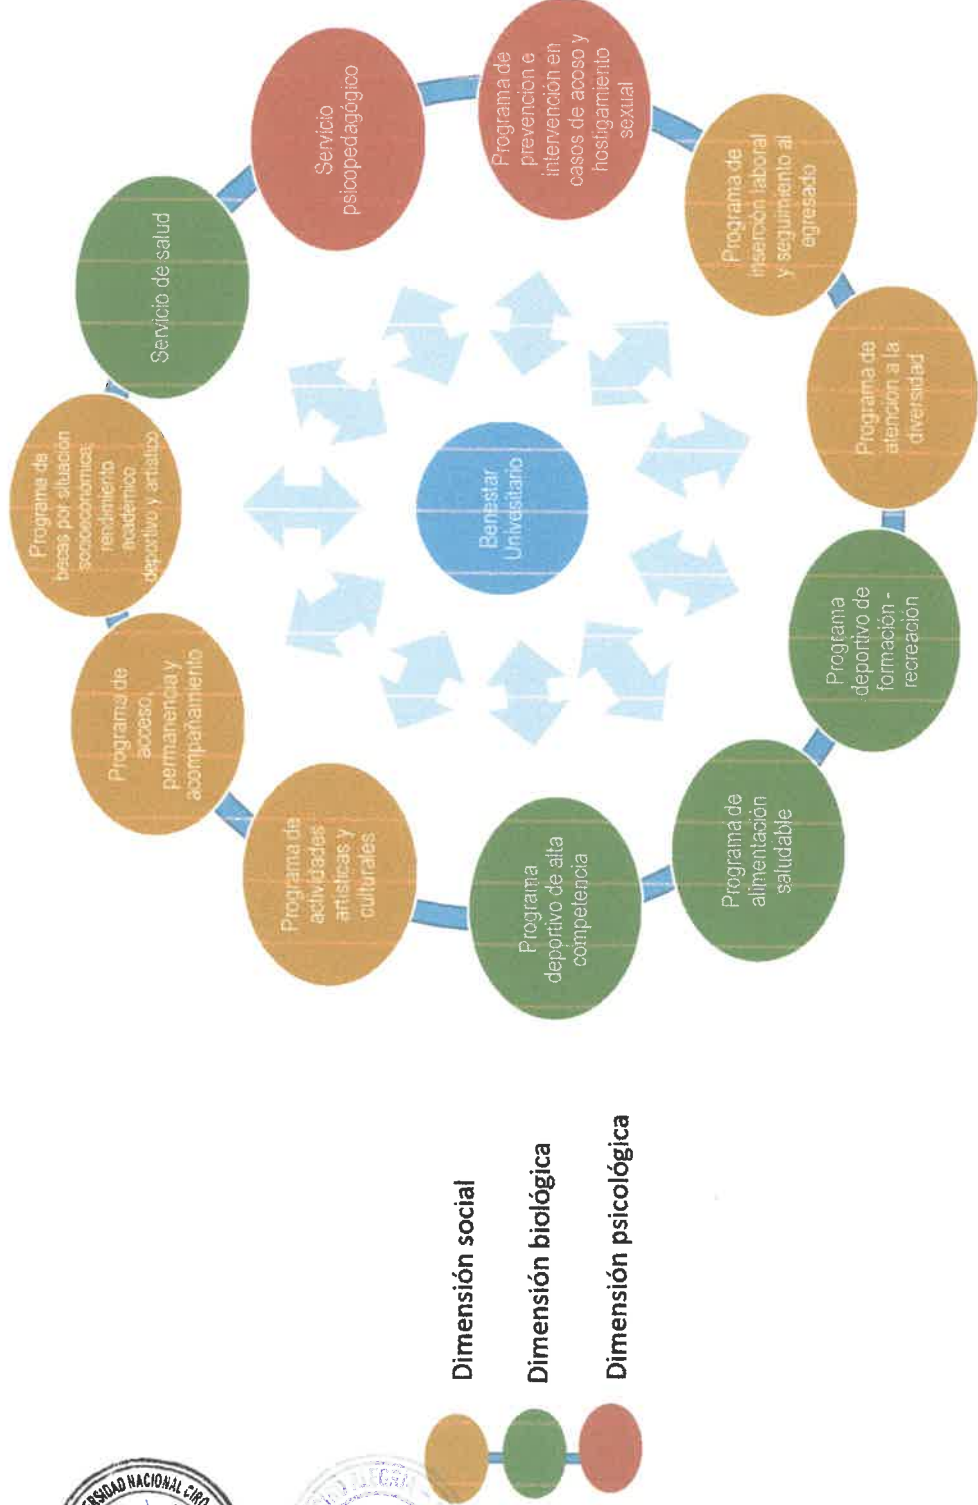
Benestar Universitario

Servicio psicopedagógico

Programa de prevención e intervención en casos de acoso y hostigamiento sexual

Programa de inserción laboral y seguimiento al egresado

Programa de atención a la diversidad

Programa deportivo de formación - recreación

Programa de alimentación saludable

Programa deportivo de alta competencia

Programa de actividades artísticas y culturales

Programa de acceso, permanencia y acompañamiento

Programa de becas por situación socioeconómica, rendimiento académico, deportivo y artístico

Servicio de salud

Dimensión social

Dimensión biológica

Dimensión psicológica

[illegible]SIDAD NACIONAL CIRO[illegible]